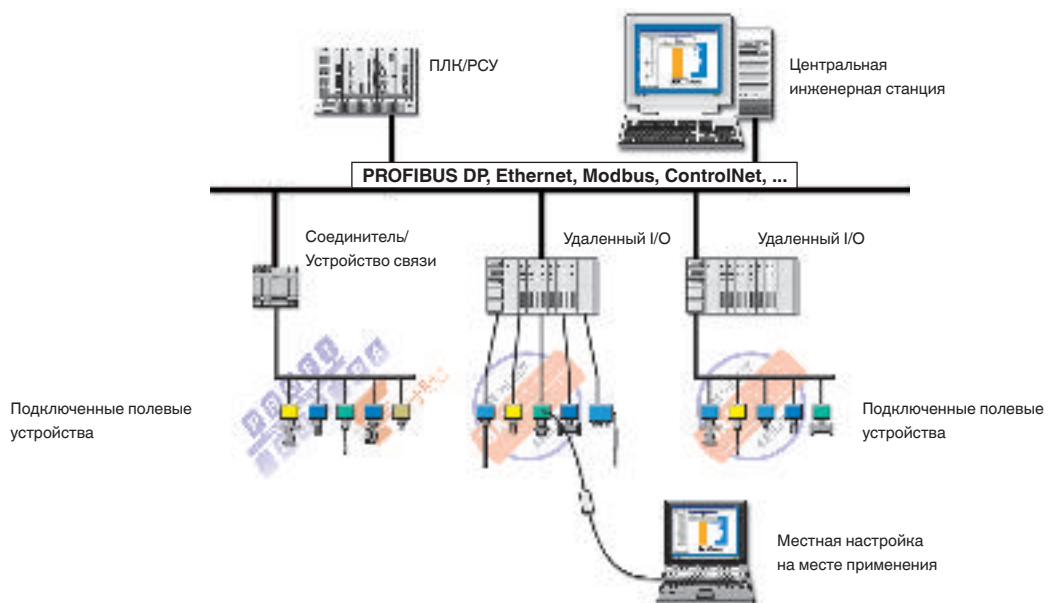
ПЛК/РСУ

Центральная инженерная станция

PROFIBUS DP, Ethernet, Modbus, ControlNet, ...

Соединитель/ Устройство связи

Удаленный I/O

Удаленный I/O

Подключенные полевые устройства

Подключенные полевые устройства

Местная настройка на месте применения